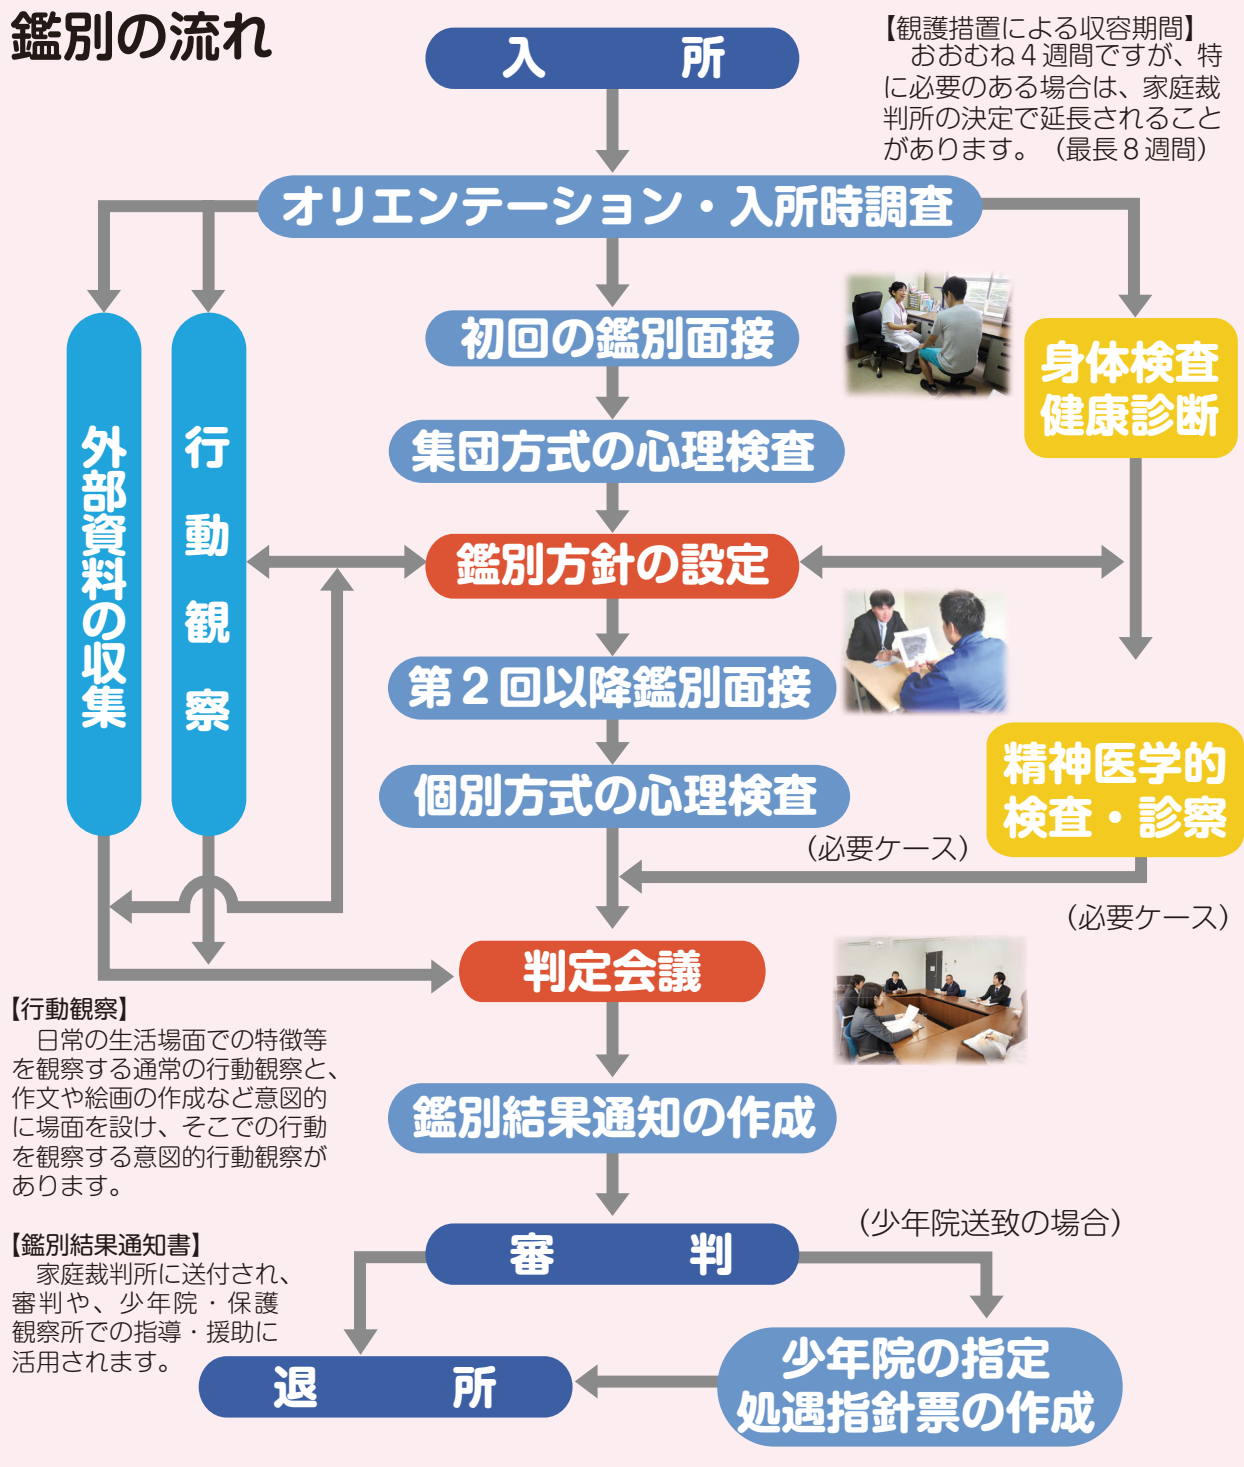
鑑別の流れ

入　所

【観護措置による収容期間】
おおむね４週間ですが、特に必要のある場合は、家庭裁判所の決定で延長されることがあります。（最長８週間）

オリエンテーション・入所時調査

外部資料の収集

行動観察

初回の鑑別面接

身体検査
健康診断

集団方式の心理検査

鑑別方針の設定

第２回以降鑑別面接

精神医学的
検査・診察

個別方式の心理検査

（必要ケース）

（必要ケース）

判定会議

【行動観察】
日常の生活場面での特徴等を観察する通常の行動観察と、作文や絵画の作成など意図的に場面を設け、そこでの行動を観察する意図的行動観察があります。

鑑別結果通知の作成

【鑑別結果通知書】
家庭裁判所に送付され、審判や、少年院・保護観察所での指導・援助に活用されます。

審　判

（少年院送致の場合）

少年院の指定
処遇指針票の作成

退　所